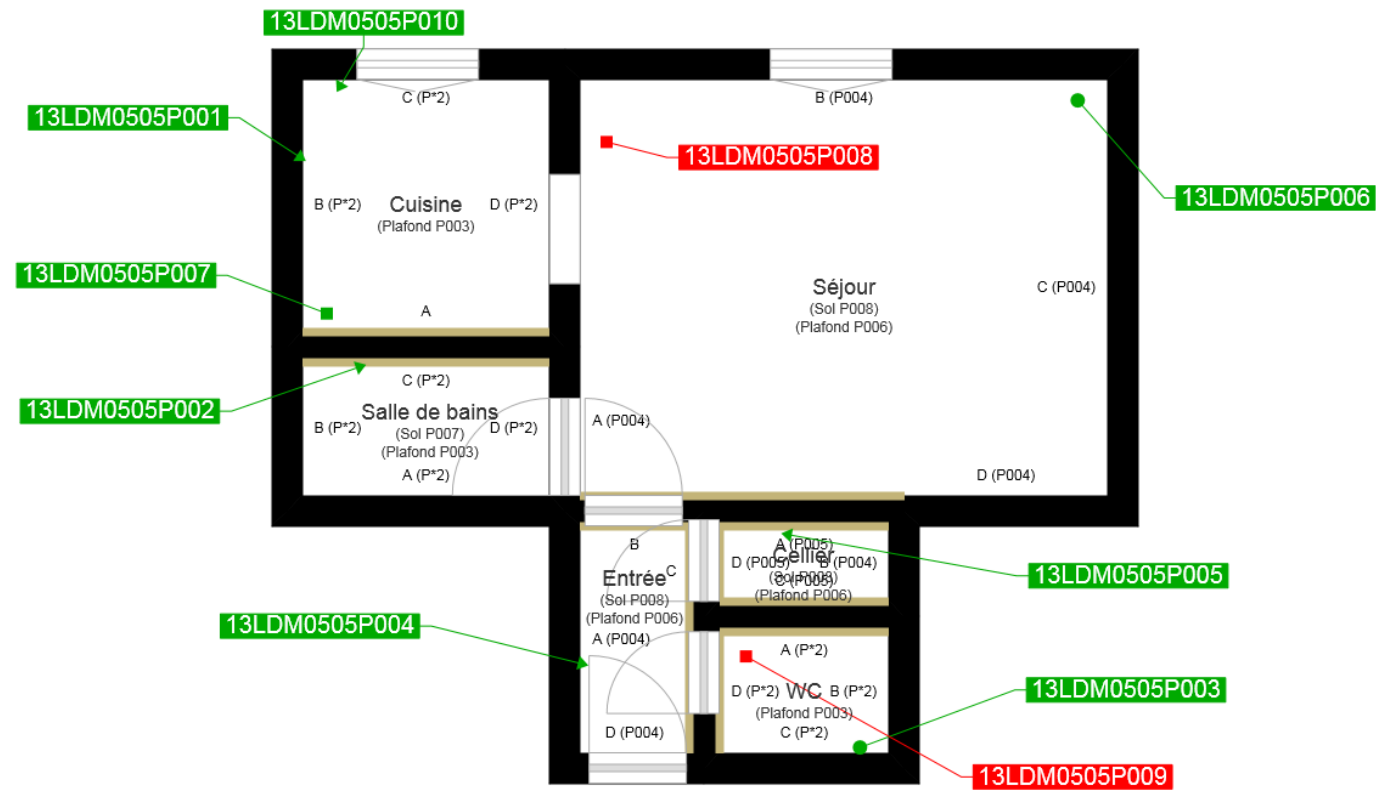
13LDM0505P010

13LDM0505P001

C (P*2)

B (P*2)

Cuisine
(Plafond P003)

D (P*2)

A

13LDM0505P007

B (P004)

13LDM0505P008

13LDM0505P006

Séjour
(Sol P008)
(Plafond P006)

C (P004)

C (P*2)

13LDM0505P002

Salle de bains
(Sol P007)
(Plafond P003)

B (P*2)

D (P*2)

A (P*2)

A (P004)

D (P004)

B

C

Entrée
(Sol P008)
(Plafond P006)

A (P004)

D (P004)

A (P005)

Cellier
(Sol P008)
(Plafond P006)

D (P005)

B (P004)

C (P005)

13LDM0505P005

13LDM0505P004

A (P*2)

WC
(Plafond P003)

D (P*2)

B (P*2)

C (P*2)

13LDM0505P003

13LDM0505P009